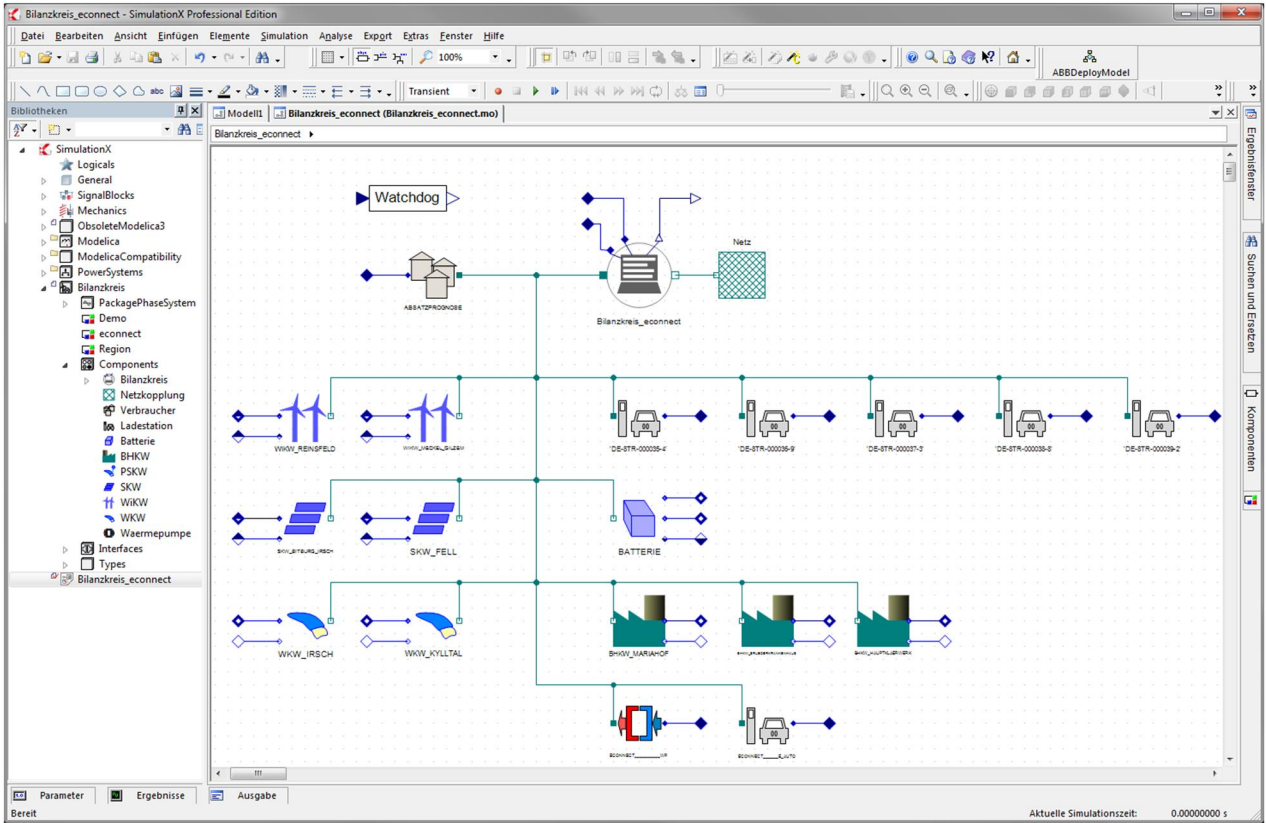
Bilanzkreis_econnect - SimulationX Professional Edition

Datei Bearbeiten Ansicht Einfügen Elemente Simulation Analyse Export Extras Fenster Hilfe

100%

ABBDeployModel

Transient

Bibliotheken

SimulationX
Logicals
General
SignalBlocks
Mechanics
ObsoleteModelica3
Modelica
ModelicaCompatibility
PowerSystems
Bilanzkreis
PackagePhaseSystem
Demo
econnect
Region
Components
Bilanzkreis
Netzkopplung
Verbraucher
Ladestation
Batterie
BHKW
PSKW
SKW
WiKW
WKW
Waermepumpe
Interfaces
Types
Bilanzkreis_econnect

Modell1
Bilanzkreis_econnect (Bilanzkreis_econnect.mo)
Bilanzkreis_econnect ▸

Watchdog
Netz
ABSATZPROGNOSE
Bilanzkreis_econnect
WKW_REINSFELD
WKW_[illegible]
'DE-STR-000035-4'
'DE-STR-000036-9'
'DE-STR-000037-3'
'DE-STR-000038-8'
'DE-STR-000039-2'
SKW_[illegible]
SKW_FELL
BATTERIE
WKW_IRSCH
WKW_KYLLTAL
BHKW_MARIAHOF
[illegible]
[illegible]
ECONNECT_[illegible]
ECONNECT_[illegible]

Ergebnisfenster
Suchen und Ersetzen
Komponenten

Parameter
Ergebnisse
Ausgabe

Bereit
Aktuelle Simulationszeit: 0.00000000 s